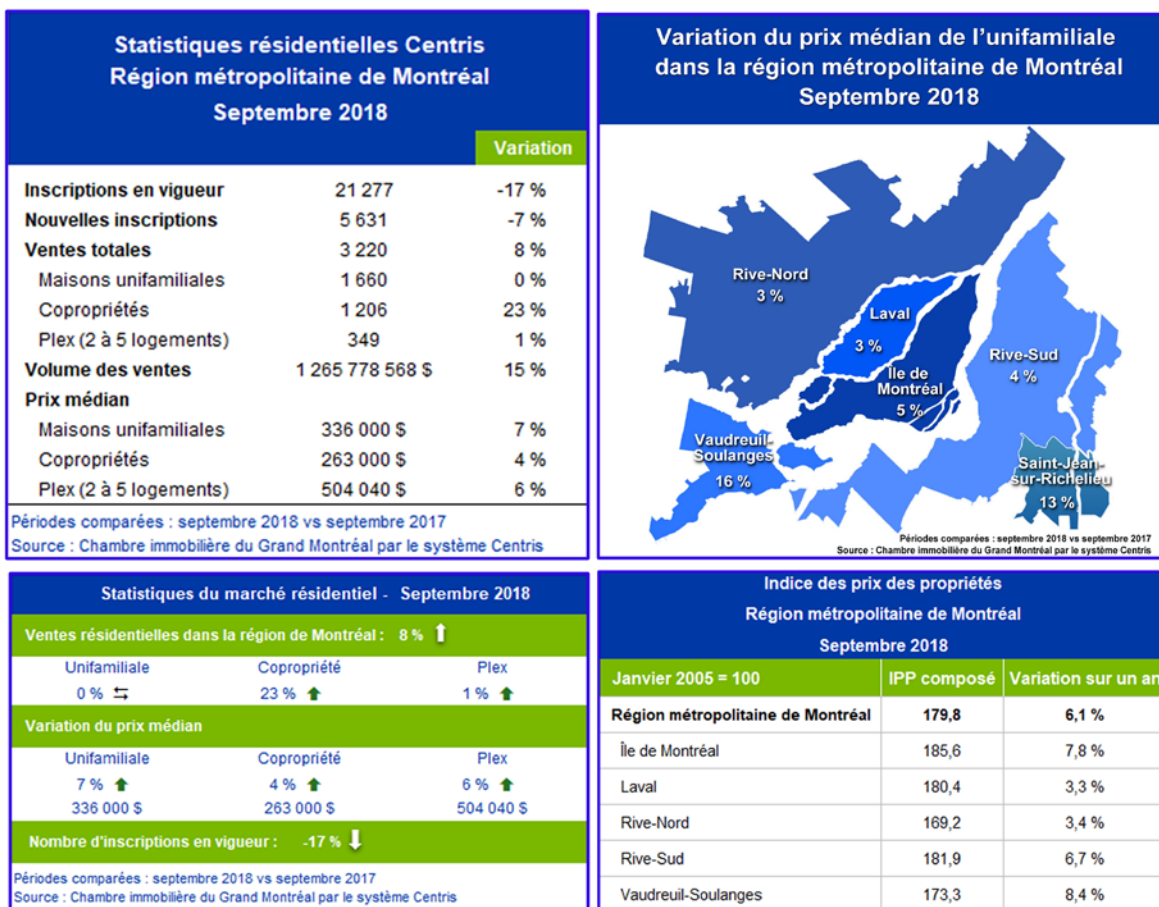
Statistiques résidentielles Centris
Région métropolitaine de Montréal
Septembre 2018

| | | Variation |
|---|---|---|
| Inscriptions en vigueur | 21 277 | -17 % |
| Nouvelles inscriptions | 5 631 | -7 % |
| Ventes totales | 3 220 | 8 % |
| Maisons unifamiliales | 1 660 | 0 % |
| Copropriétés | 1 206 | 23 % |
| Plex (2 à 5 logements) | 349 | 1 % |
| Volume des ventes | 1 265 778 568 $ | 15 % |
| Prix médian | | |
| Maisons unifamiliales | 336 000 $ | 7 % |
| Copropriétés | 263 000 $ | 4 % |
| Plex (2 à 5 logements) | 504 040 $ | 6 % |

Périodes comparées : septembre 2018 vs septembre 2017
Source : Chambre immobilière du Grand Montréal par le système Centris

Variation du prix médian de l'unifamiliale dans la région métropolitaine de Montréal
Septembre 2018

Rive-Nord 3 %
Laval 3 %
Île de Montréal 5 %
Rive-Sud 4 %
Vaudreuil-Soulanges 16 %
Saint-Jean-sur-Richelieu 13 %

Périodes comparées : septembre 2018 vs septembre 2017
Source : Chambre immobilière du Grand Montréal par le système Centris

Statistiques du marché résidentiel - Septembre 2018

Ventes résidentielles dans la région de Montréal : 8 %

| Unifamiliale | Copropriété | Plex |
|---|---|---|
| 0 % | 23 % | 1 % |

Variation du prix médian

| Unifamiliale | Copropriété | Plex |
|---|---|---|
| 7 % | 4 % | 6 % |
| 336 000 $ | 263 000 $ | 504 040 $ |

Nombre d'inscriptions en vigueur : -17 %

Périodes comparées : septembre 2018 vs septembre 2017
Source : Chambre immobilière du Grand Montréal par le système Centris

Indice des prix des propriétés
Région métropolitaine de Montréal
Septembre 2018

| Janvier 2005 = 100 | IPP composé | Variation sur un an |
|---|---|---|
| Région métropolitaine de Montréal | 179,8 | 6,1 % |
| Île de Montréal | 185,6 | 7,8 % |
| Laval | 180,4 | 3,3 % |
| Rive-Nord | 169,2 | 3,4 % |
| Rive-Sud | 181,9 | 6,7 % |
| Vaudreuil-Soulanges | 173,3 | 8,4 % |